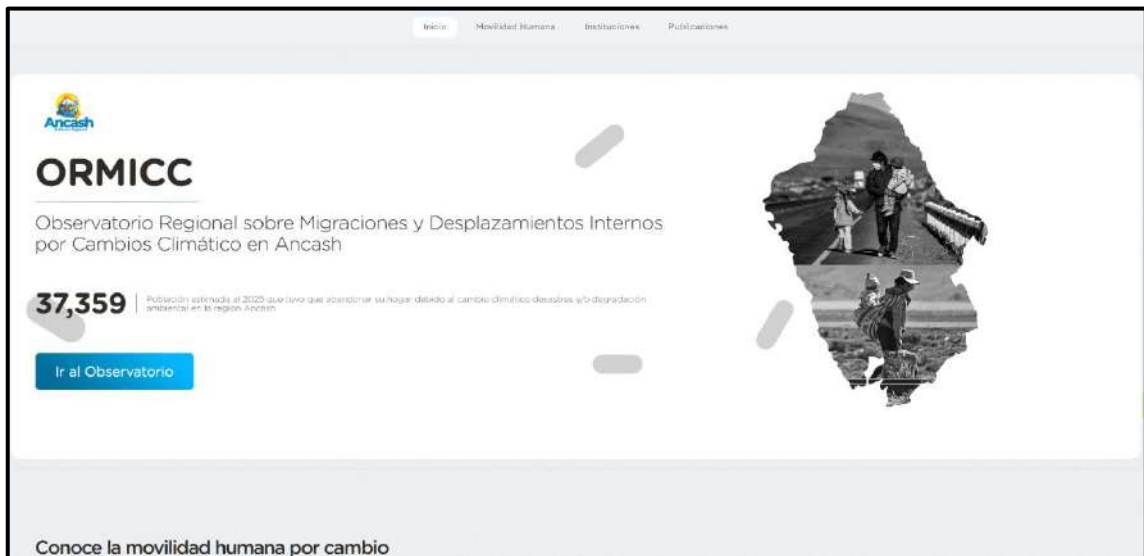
Inicio Movilidad Humana Instituciones Publicaciones

Ancash

ORMICC

Observatorio Regional sobre Migraciones y Desplazamientos Internos por Cambios Climático en Ancash

37,359 Población estimada al 2025 que tuvo que abandonar su hogar debido al cambio climático desastres y/o degradación ambiental en la región Ancash

Ir al Observatorio

Conoce la movilidad humana por cambio